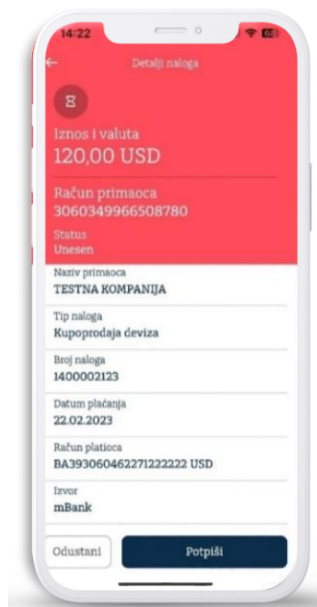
14:22

Detalji naloga

Iznos i valuta
120,00 USD

Račun primaoca
3060349966508780

Status
Unesen

Naziv primaoca
TESTNA KOMPANIJA

Tip naloga
Kupoprodaja deviza

Broj naloga
1400002123

Datum plaćanja
22.02.2023

Račun platioca
BA393060462271222222 USD

Izvor
mBank

Odustani

Potpiši